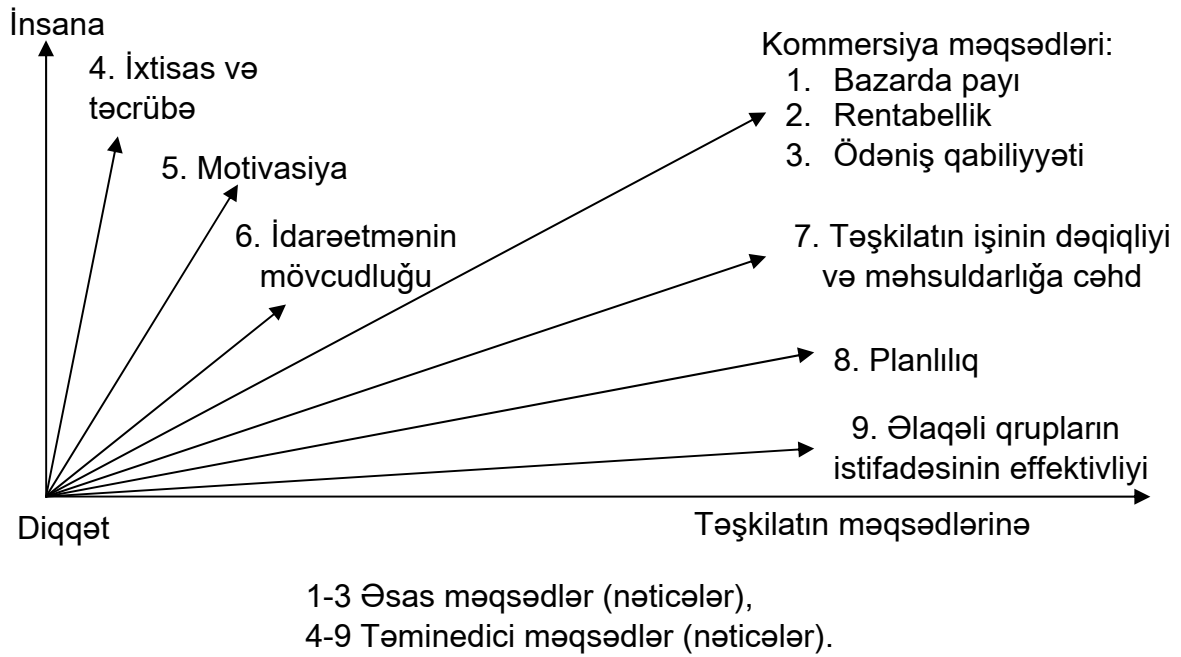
İnsana

4. İxtisas və təcrübə

5. Motivasiya

6. İdarəetmənin mövcudluğu

Kommersiya məqsədləri:
1. Bazarda payı
2. Rentabellik
3. Ödəniş qabiliyyəti

7. Təşkilatın işinin dəqiqliyi və məhsuldarlığa cəhd

8. Planlılıq

9. Əlaqəli qrupların istifadəsinin effektivliyi

Diqqət

Təşkilatın məqsədlərinə

1-3 Əsas məqsədlər (nəticələr),
4-9 Təminedici məqsədlər (nəticələr).